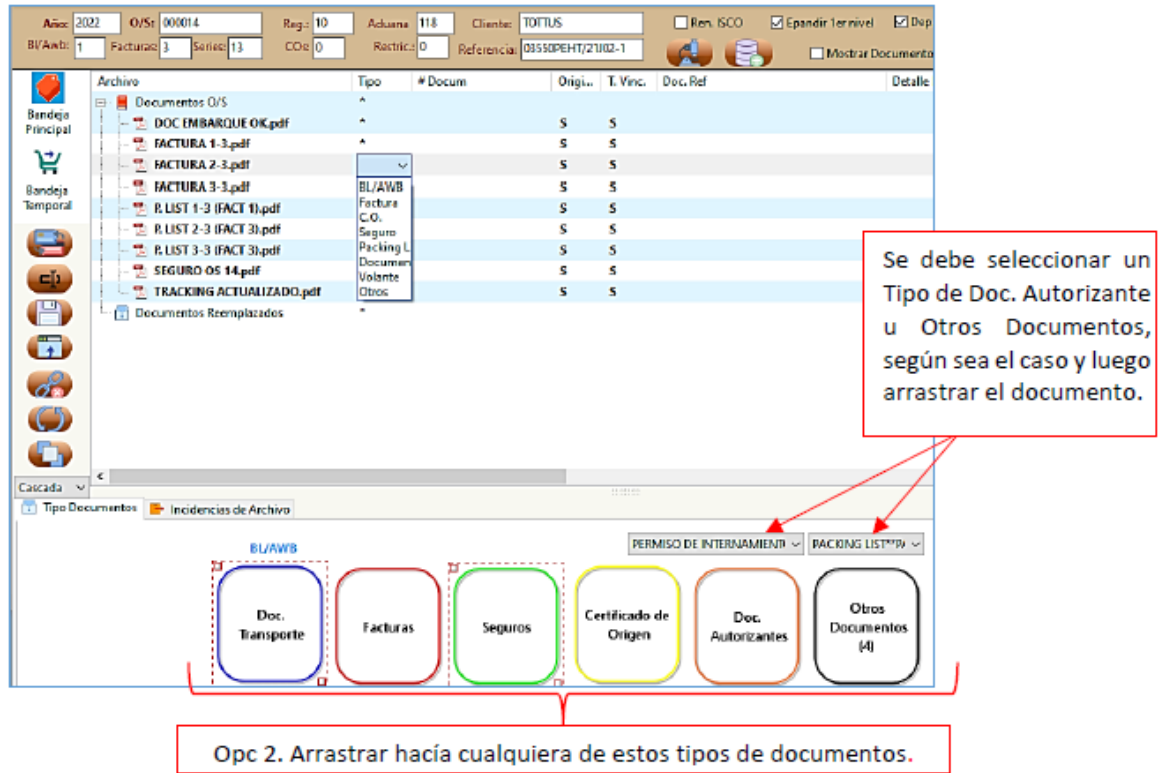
Año: 2022 O/S: 000014 Reg.: 10 Aduana: 118 Cliente: TOTTUS
BL/Awb: 1 Facturas: 3 Series: 13 COs: 0 Restric: 0 Referencia: 03550PEHT/21/02-1
Rev. ISCO Epandir 1er nivel Dep
Mostrar Documento

Bandeja Principal
Bandeja Temporal
Cascada

| Archivo | Tipo | # Docum | Origi... | T. Vinc. | Doc. Ref | Detalle |
|---|---|---|---|---|---|---|
| Documentos O/S | * | | | | | |
| DOC EMBARQUE OK.pdf | * | | S | S | | |
| FACTURA 1-3.pdf | * | | S | S | | |
| FACTURA 2-3.pdf | | | S | S | | |
| FACTURA 3-3.pdf | BL/AWB | | S | S | | |
| P. LIST 1-3 (FACT 1).pdf | Factura | | S | S | | |
| P. LIST 2-3 (FACT 3).pdf | C.O. | | S | S | | |
| P. LIST 3-3 (FACT 3).pdf | Seguro | | S | S | | |
| SEGURO OS 14.pdf | Packing L | | S | S | | |
| TRACKING ACTUALIZADO.pdf | Documen | | S | S | | |
| Documentos Reemplazados | * | | | | | |

Volante
Otros

Se debe seleccionar un Tipo de Doc. Autorizante u Otros Documentos, según sea el caso y luego arrastrar el documento.

Tipo Documentos Incidencias de Archivo

PERMISO DE INTERNAMIENT PACKING LIST**P/

BL/AWB
Doc. Transporte
Facturas
Seguros
Certificado de Origen
Doc. Autorizantes
Otros Documentos (4)

Opc 2. Arrastrar hacía cualquiera de estos tipos de documentos.